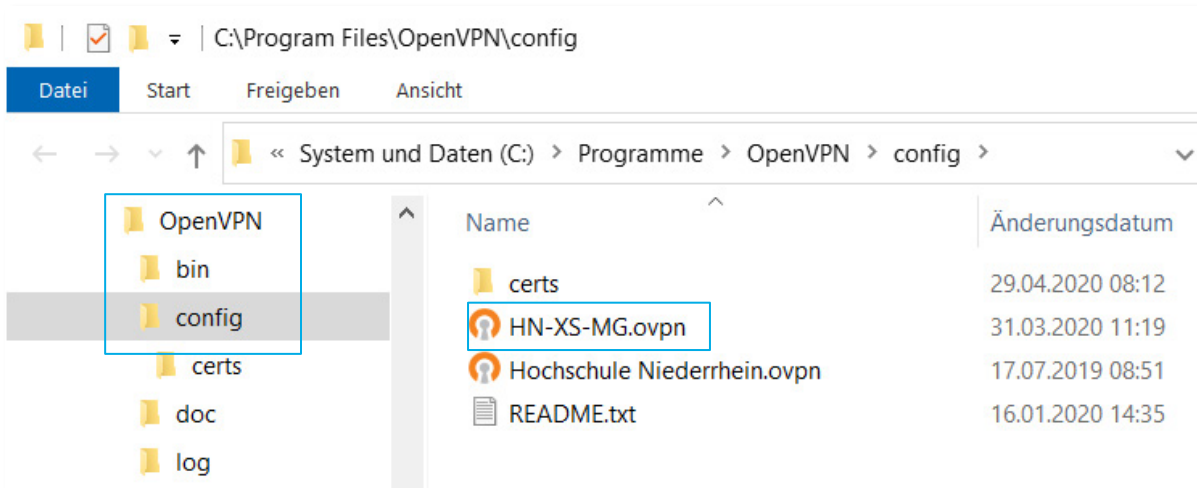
C:\Program Files\OpenVPN\config

Datei
Start
Freigeben
Ansicht

« System und Daten (C:) > Programme > OpenVPN > config >

OpenVPN
bin
config
certs
doc
log

| Name | Änderungsdatum |
|---|---|
| certs | 29.04.2020 08:12 |
| HN-XS-MG.ovpn | 31.03.2020 11:19 |
| Hochschule Niederrhein.ovpn | 17.07.2019 08:51 |
| README.txt | 16.01.2020 14:35 |